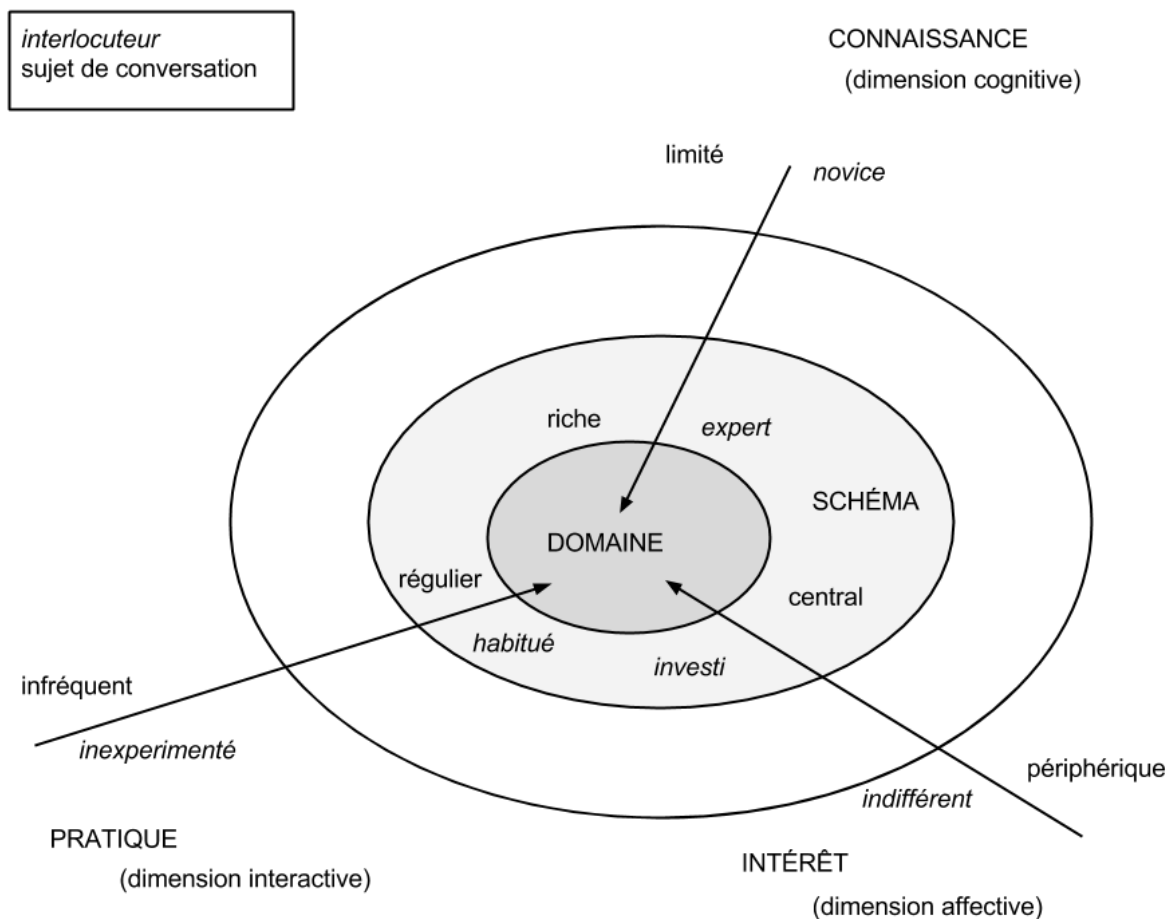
interlocuteur
sujet de conversation

CONNAISSANCE
(dimension cognitive)

limité
novice

riche
expert

SCHÉMA

DOMAINE

régulier

central

habitué

investi

infréquent

inexperimenté

périphérique

indifférent

PRATIQUE
(dimension interactive)

INTÉRÊT
(dimension affective)